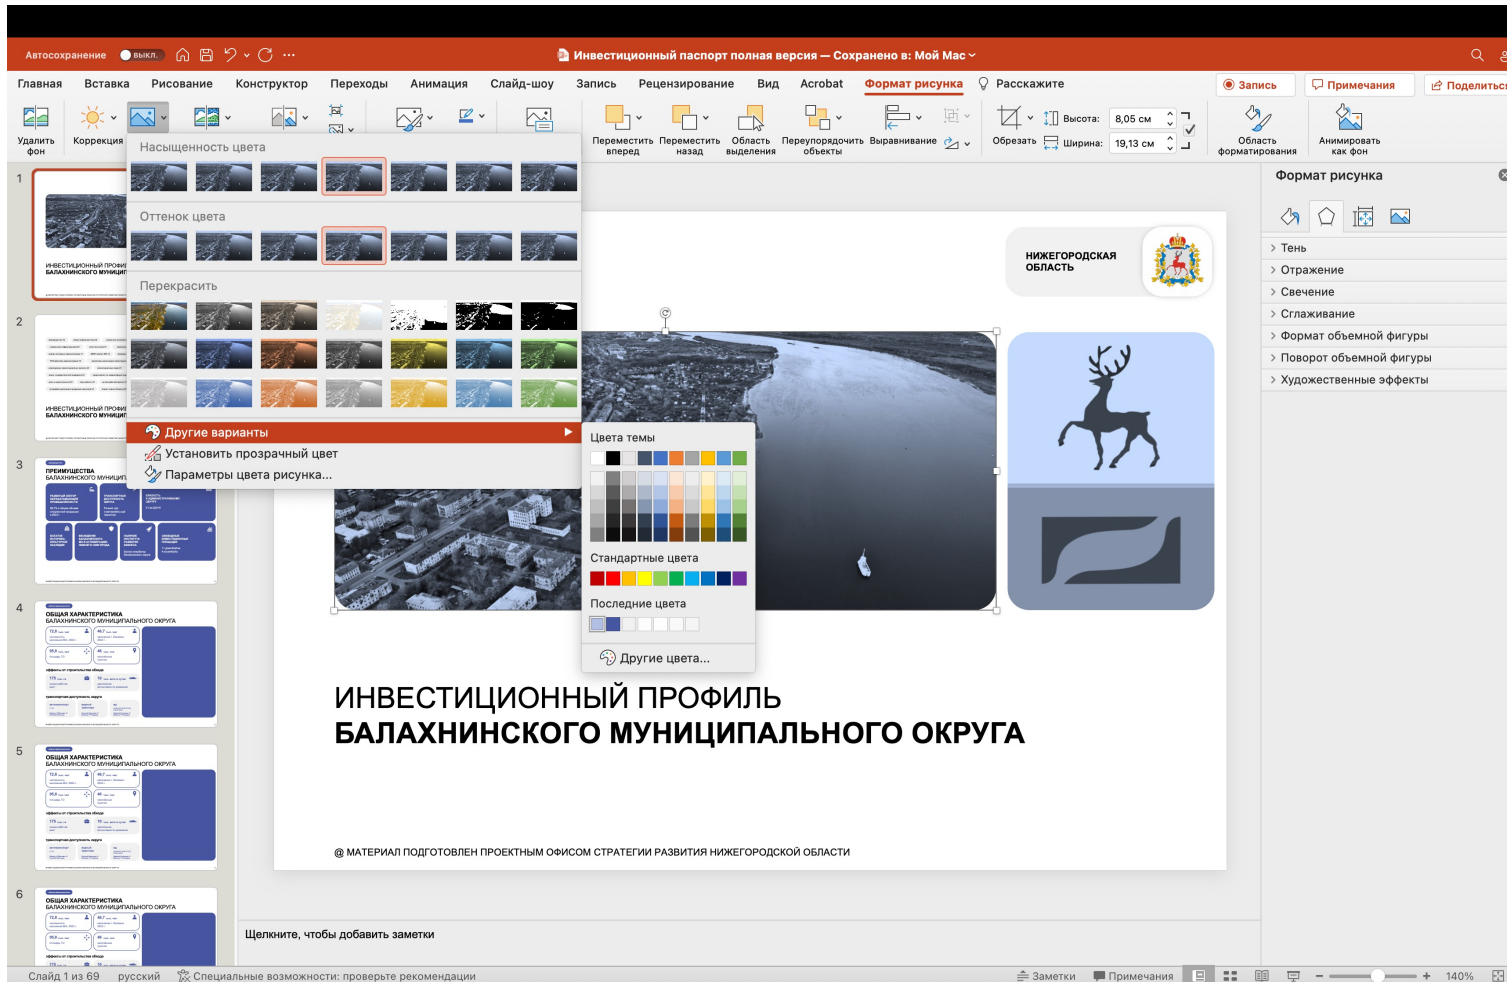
Автосохранение ВЫКЛ.

Инвестиционный паспорт полная версия — Сохранено в: Мой Mac

Главная Вставка Рисование Конструктор Переходы Анимация Слайд-шоу Запись Рецензирование Вид Acrobat Формат рисунка Расскажите

Запись Примечания Поделиться

Удалить фон Коррекция

Переместить вперед Переместить назад Область выделения Переупорядочить объекты Выравнивание Обрезать Высота: 8,05 см Ширина: 19,13 см Область форматирования Анимировать как фон

Насыщенность цвета

Оттенок цвета

Перекрасить

Другие варианты

Установить прозрачный цвет

Параметры цвета рисунка...

Цвета темы

Стандартные цвета

Последние цвета

Другие цвета...

Формат рисунка

Тень
Отражение
Свечение
Сглаживание
Формат объемной фигуры
Поворот объемной фигуры
Художественные эффекты

НИЖЕГОРОДСКАЯ ОБЛАСТЬ

ИНВЕСТИЦИОННЫЙ ПРОФИЛЬ
БАЛАХНИНСКОГО МУНИЦИПАЛЬНОГО ОКРУГА

@ МАТЕРИАЛ ПОДГОТОВЛЕН ПРОЕКТНЫМ ОФИСОМ СТРАТЕГИИ РАЗВИТИЯ НИЖЕГОРОДСКОЙ ОБЛАСТИ

1 ИНВЕСТИЦИОННЫЙ ПРОФИ БАЛАХНИНСКОГО МУНИЦИП
2 ИНВЕСТИЦИОННЫЙ ПРОФИ БАЛАХНИНСКОГО МУНИЦИП
3 ПРЕИМУЩЕСТВА БАЛАХНИНСКОГО МУНИЦИП
4 ОБЩАЯ ХАРАКТЕРИСТИКА БАЛАХНИНСКОГО МУНИЦИПАЛЬНОГО ОКРУГА
5 ОБЩАЯ ХАРАКТЕРИСТИКА БАЛАХНИНСКОГО МУНИЦИПАЛЬНОГО ОКРУГА
6 ОБЩАЯ ХАРАКТЕРИСТИКА БАЛАХНИНСКОГО МУНИЦИПАЛЬНОГО ОКРУГА

Щелкните, чтобы добавить заметки

Слайд 1 из 69 русский Специальные возможности: проверьте рекомендации Заметки Примечания 140%